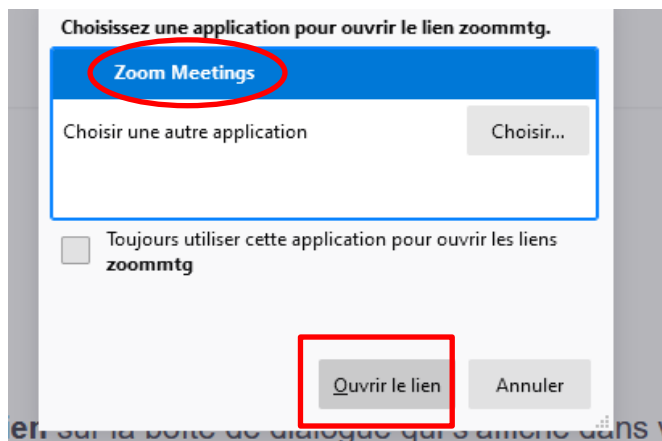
Choisissez une application pour ouvrir le lien zoommtg.

Zoom Meetings

Choisir une autre application

Choisir...

Toujours utiliser cette application pour ouvrir les liens **zoommtg**

Ouvrir le lien

Annuler

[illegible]